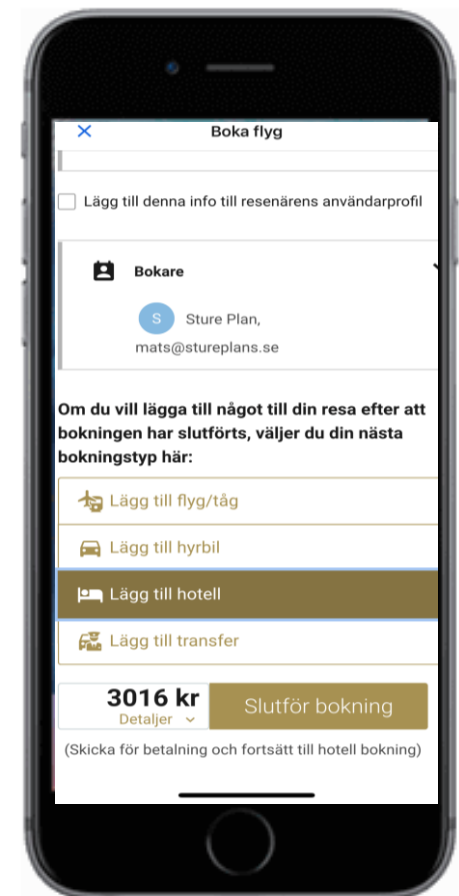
Boka flyg

Lägg till denna info till resenärens användarprofil

Bokare

S Sture Plan, mats@stureplans.se

Om du vill lägga till något till din resa efter att bokningen har slutförts, väljer du din nästa bokningstyp här:

Lägg till flyg/tåg

Lägg till hyrbil

Lägg till hotell

Lägg till transfer

3016 kr
Detaljer

Slutför bokning

(Skicka för betalning och fortsätt till hotell bokning)